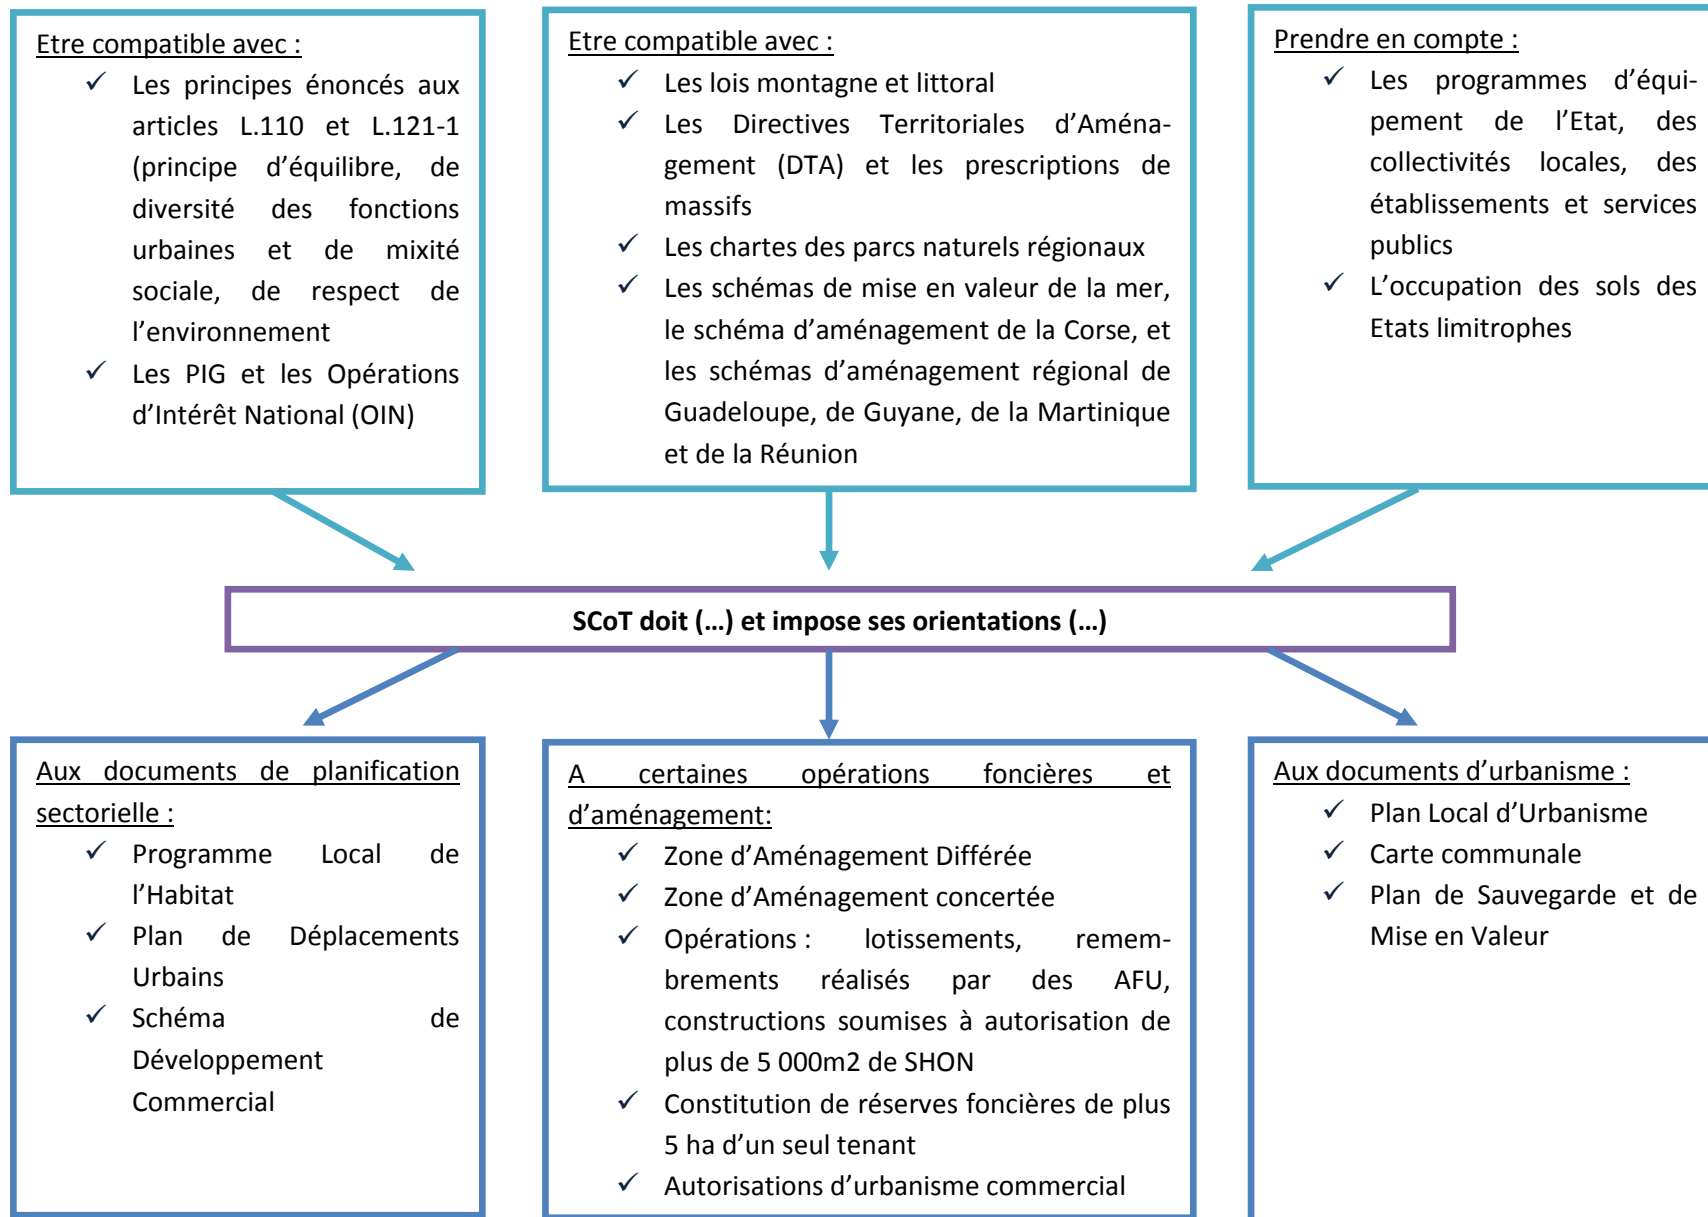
Etre compatible avec :

✓ Les principes énoncés aux articles L.110 et L.121-1 (principe d'équilibre, de diversité des fonctions urbaines et de mixité sociale, de respect de l'environnement

✓ Les PIG et les Opérations d'Intérêt National (OIN)

Etre compatible avec :

✓ Les lois montagne et littoral

✓ Les Directives Territoriales d'Aménagement (DTA) et les prescriptions de massifs

✓ Les chartes des parcs naturels régionaux

✓ Les schémas de mise en valeur de la mer, le schéma d'aménagement de la Corse, et les schémas d'aménagement régional de Guadeloupe, de Guyane, de la Martinique et de la Réunion

Prendre en compte :

✓ Les programmes d'équipement de l'Etat, des collectivités locales, des établissements et services publics

✓ L'occupation des sols des Etats limitrophes

SCoT doit (…) et impose ses orientations (…)

Aux documents de planification sectorielle :

✓ Programme Local de l'Habitat

✓ Plan de Déplacements Urbains

✓ Schéma de Développement Commercial

A certaines opérations foncières et d'aménagement:

✓ Zone d'Aménagement Différée

✓ Zone d'Aménagement concertée

✓ Opérations : lotissements, remembrements réalisés par des AFU, constructions soumises à autorisation de plus de 5 000m2 de SHON

✓ Constitution de réserves foncières de plus 5 ha d'un seul tenant

✓ Autorisations d'urbanisme commercial

Aux documents d'urbanisme :

✓ Plan Local d'Urbanisme

✓ Carte communale

✓ Plan de Sauvegarde et de Mise en Valeur